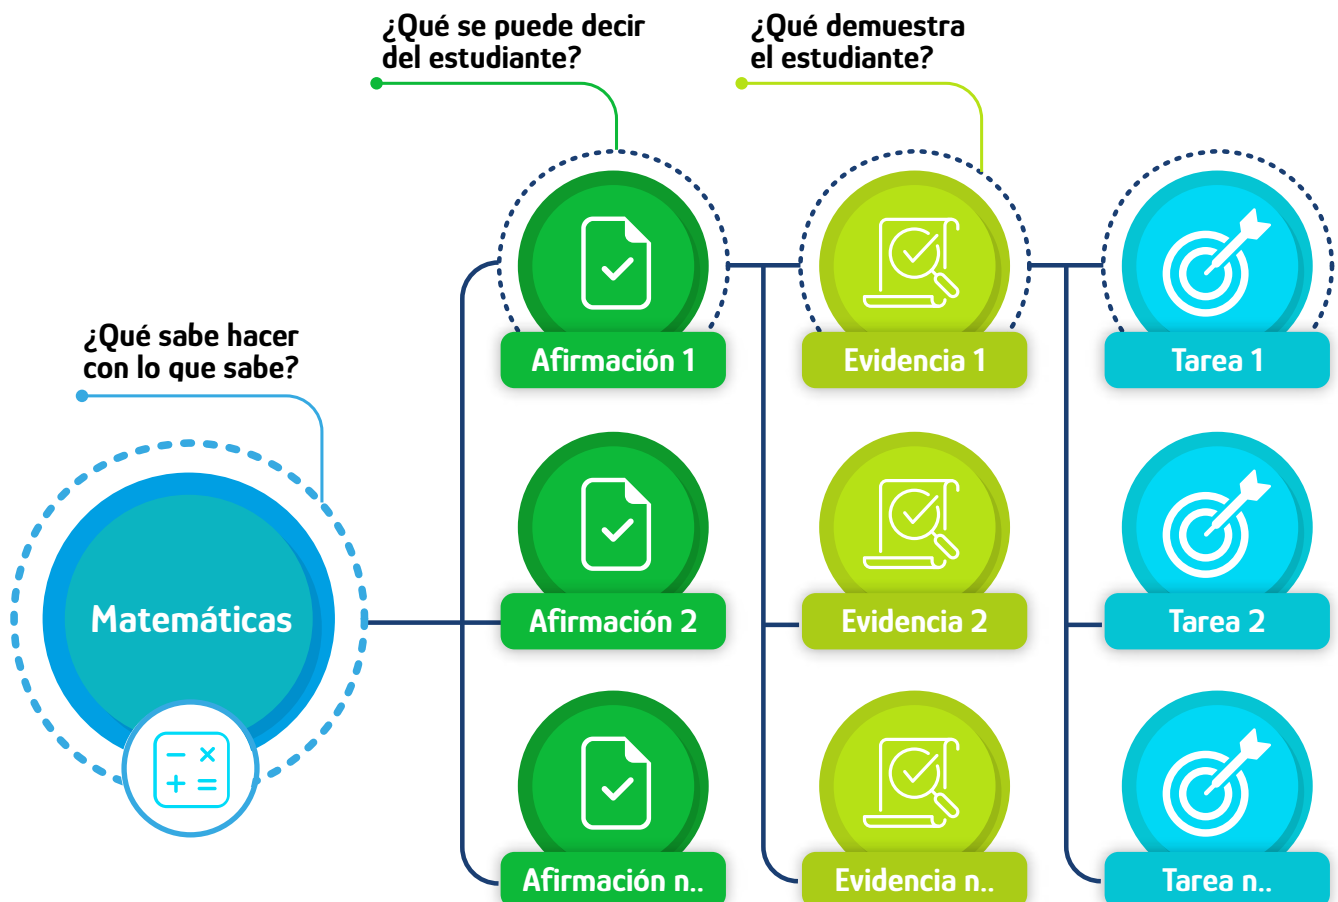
¿Qué se puede decir del estudiante?

¿Qué demuestra el estudiante?

¿Qué sabe hacer con lo que sabe?

Matemáticas

− ×
+ =

Afirmación 1

Evidencia 1

Tarea 1

Afirmación 2

Evidencia 2

Tarea 2

Afirmación n..

Evidencia n..

Tarea n..